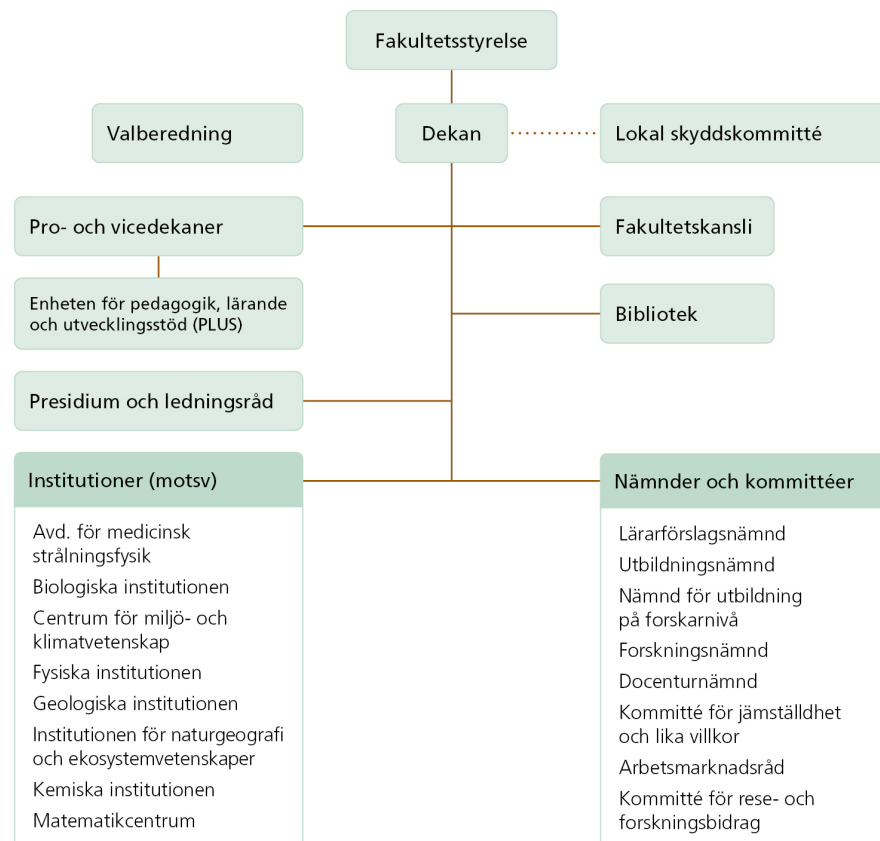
Fakultetsstyrelse

Valberedning

Dekan

Lokal skyddskommitté

Pro- och vicedekaner

Fakultetskansli

Enheten för pedagogik, lärande och utvecklingsstöd (PLUS)

Bibliotek

Presidium och ledningsråd

Institutioner (motsv)

Avd. för medicinsk strålningsfysik
Biologiska institutionen
Centrum för miljö- och klimatvetenskap
Fysiska institutionen
Geologiska institutionen
Institutionen för naturgeografi och ekosystemvetenskaper
Kemiska institutionen
Matematikcentrum

Nämnder och kommittéer

Lärarförslagsnämnd
Utbildningsnämnd
Nämnd för utbildning på forskarnivå
Forskningsnämnd
Docenturnämnd
Kommitté för jämställdhet och lika villkor
Arbetsmarknadsråd
Kommitté för rese- och forskningsbidrag